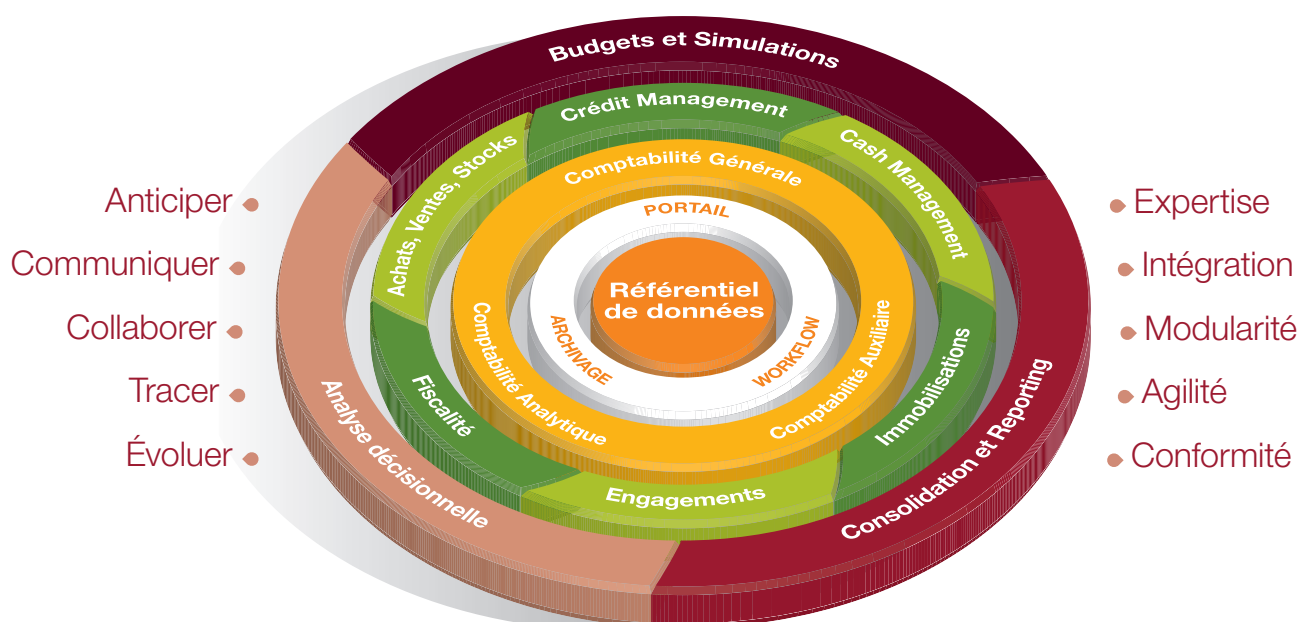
Budgets et Simulations

Crédit Management

Achats, Ventes, Stocks

Cash Management

Comptabilité Générale

PORTAIL

Référentiel de données

ARCHIVAGE

WORKFLOW

Comptabilité Analytique

Comptabilité Auxiliaire

Fiscalité

Immobilisations

Engagements

Analyse décisionnelle

Consolidation et Reporting

Anticiper
Communiquer
Collaborer
Tracer
Évoluer

Expertise
Intégration
Modularité
Agilité
Conformité